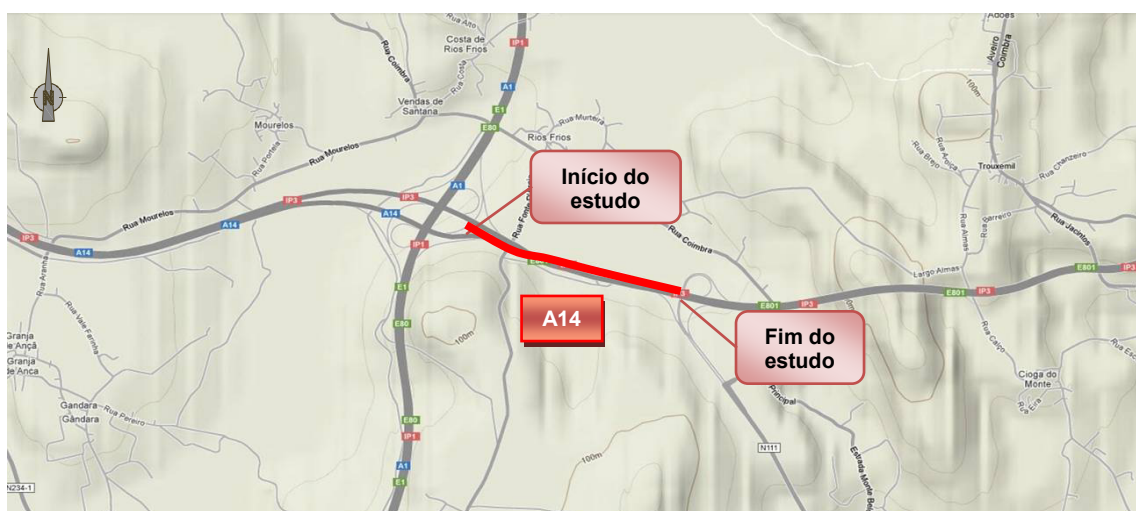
N

Rua Alto
Costa de Rios Frios
IP1
Rua Coimbra
A1
Vendas de Santana
E1
Rua Murteira
Mourelos
E80
Rios Frios
Rua Mourelos
Início do estudo
IP3
A1
Rua Mourelos
A14
A14
IP3
A14
Rua Fonte
IP1
Rua Coimbra
E1
E80
A14
Rua Vale Ferreira
Granja de Ançã
Granja de Anca
Gandara
Rua Pereiro
Gandara
100m
E80
IP1
A1
E1
N234-1
Fim do estudo
Principal
N111
Estrada Monte
100m
Adões
Aveiro Coimbra
100m
Rua Anca
Rua Brejo
Trouxemil
Rua Chanzeiro
Rua Barreiro
Rua Almas
Rua Jacintos
Largo Almas
E801
IP3
E801
IP3
E801
IP3
Rua Calvo
Cioga do Monte
Rua Eira